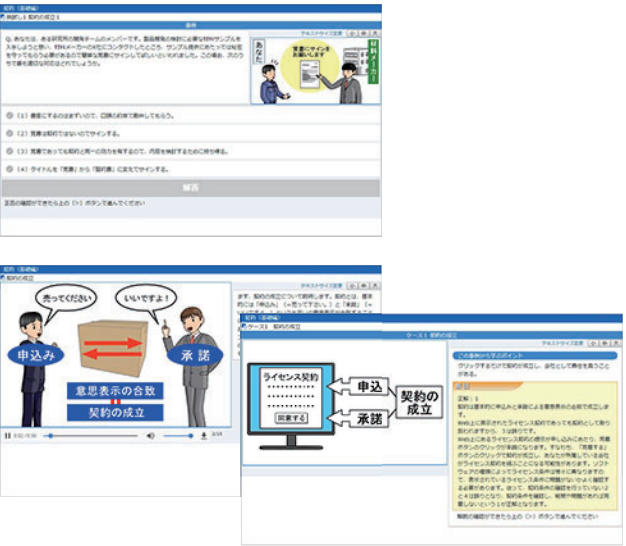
契約（基礎編）

演習しよう 契約の成立 5

テキストサイズ変更

Q. あなたは、ある研究所の開発チームのメンバーです。製品開発の検討に必要なBWサンプルを入手しようと思い、BWメーカーの担当にコンタクトしたところ、サンプル提供にあたっては秘密を守ってもらう必要があるので簡単な覚書にサインしてほしいといわれました。この場合、次のうちで最も適切な対応はどれでしょうか。

あなた

覚書にサインをお願いします

材料メーカー

（1）

（2）

（3）

（4）

解答

契約（基礎編）

契約の成立

テキストサイズ変更

売ってください

いいですよ！

申込み

承諾

意思表示の合致

契約の成立

契約（基礎編）

ケース1 契約の成立

テキストサイズ変更

ライセンス契約

同意する

申込

承諾

契約の成立

この事例から学ぶポイント

解説